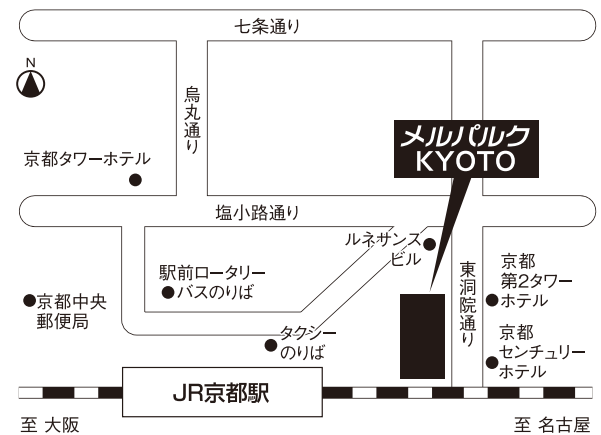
七条通り

N

烏丸通り

京都タワーホテル

メルパルク
KYOTO

塩小路通り

ルネサンス
ビル

駅前ロータリー
バスのりば

京都中央
郵便局

東洞院通り

京都
第2タワー
ホテル

京都
センチュリー
ホテル

タクシー
のりば

JR京都駅

至 大阪

至 名古屋